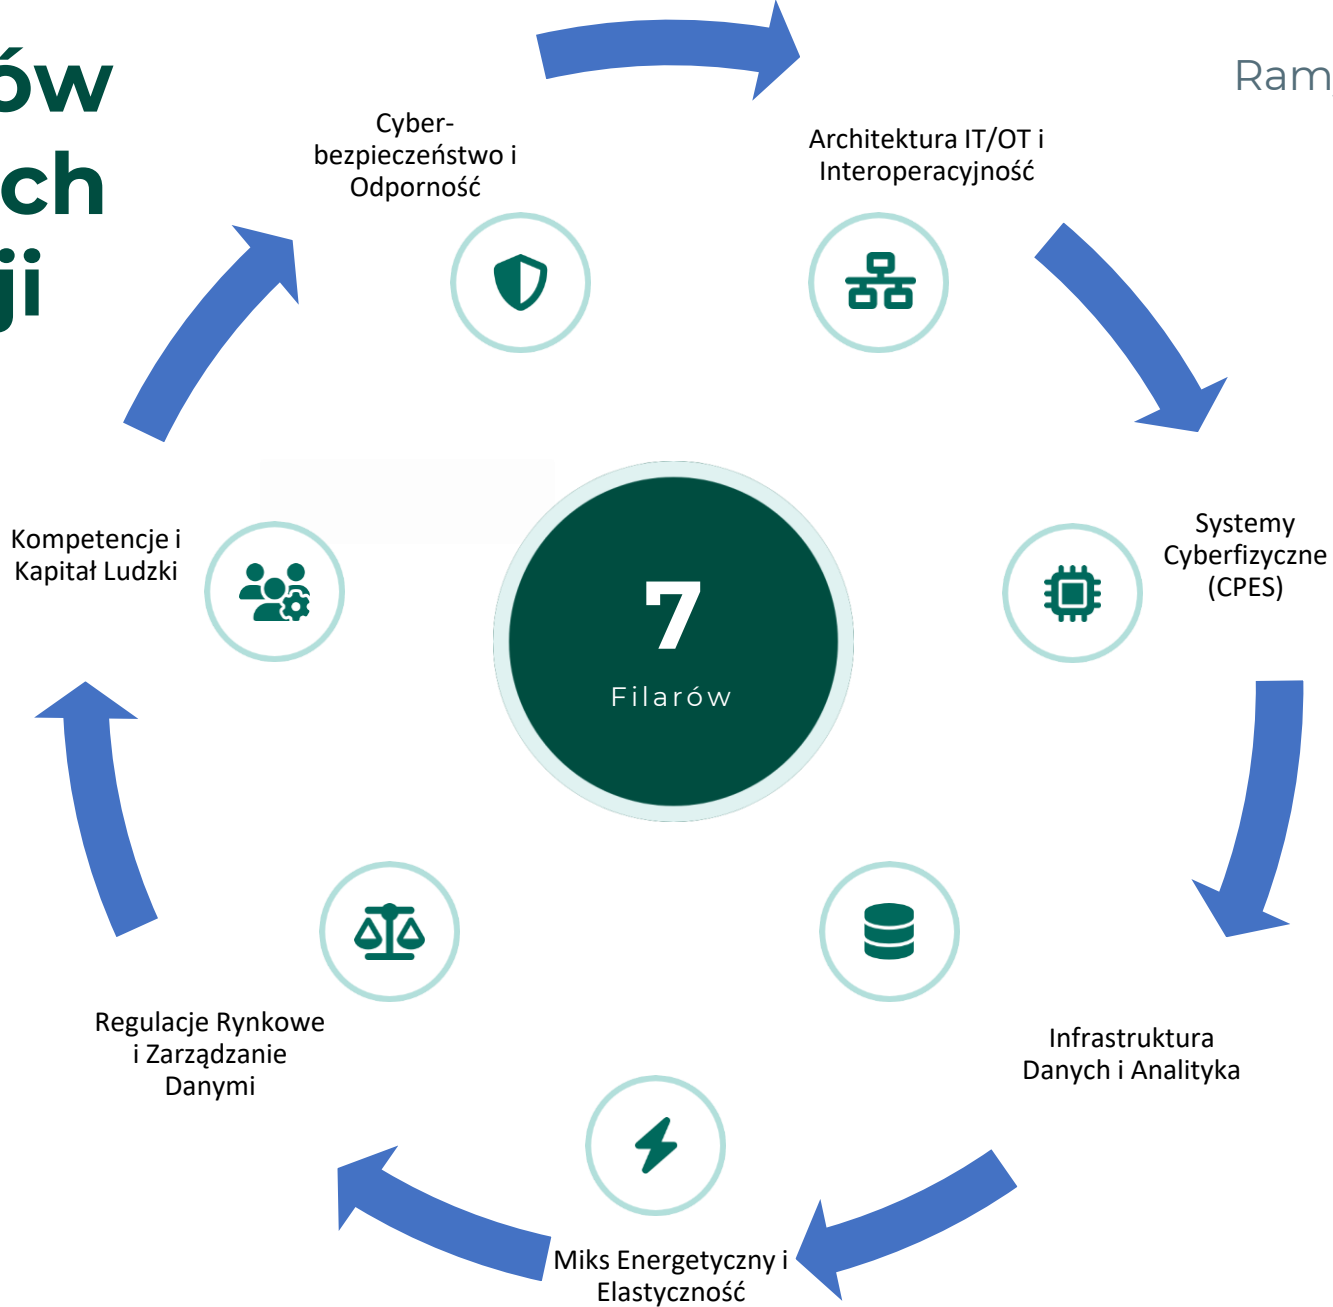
ów
ch
ji

Ram

Cyber-bezpieczeństwo i Odporność

Architektura IT/OT i Interoperacyjność

Systemy Cyberfizyczne (CPES)

7
Filarów

Kompetencje i Kapitał Ludzki

Infrastruktura Danych i Analityka

Regulacje Rynkowe i Zarządzanie Danymi

Miks Energetyczny i Elastyczność